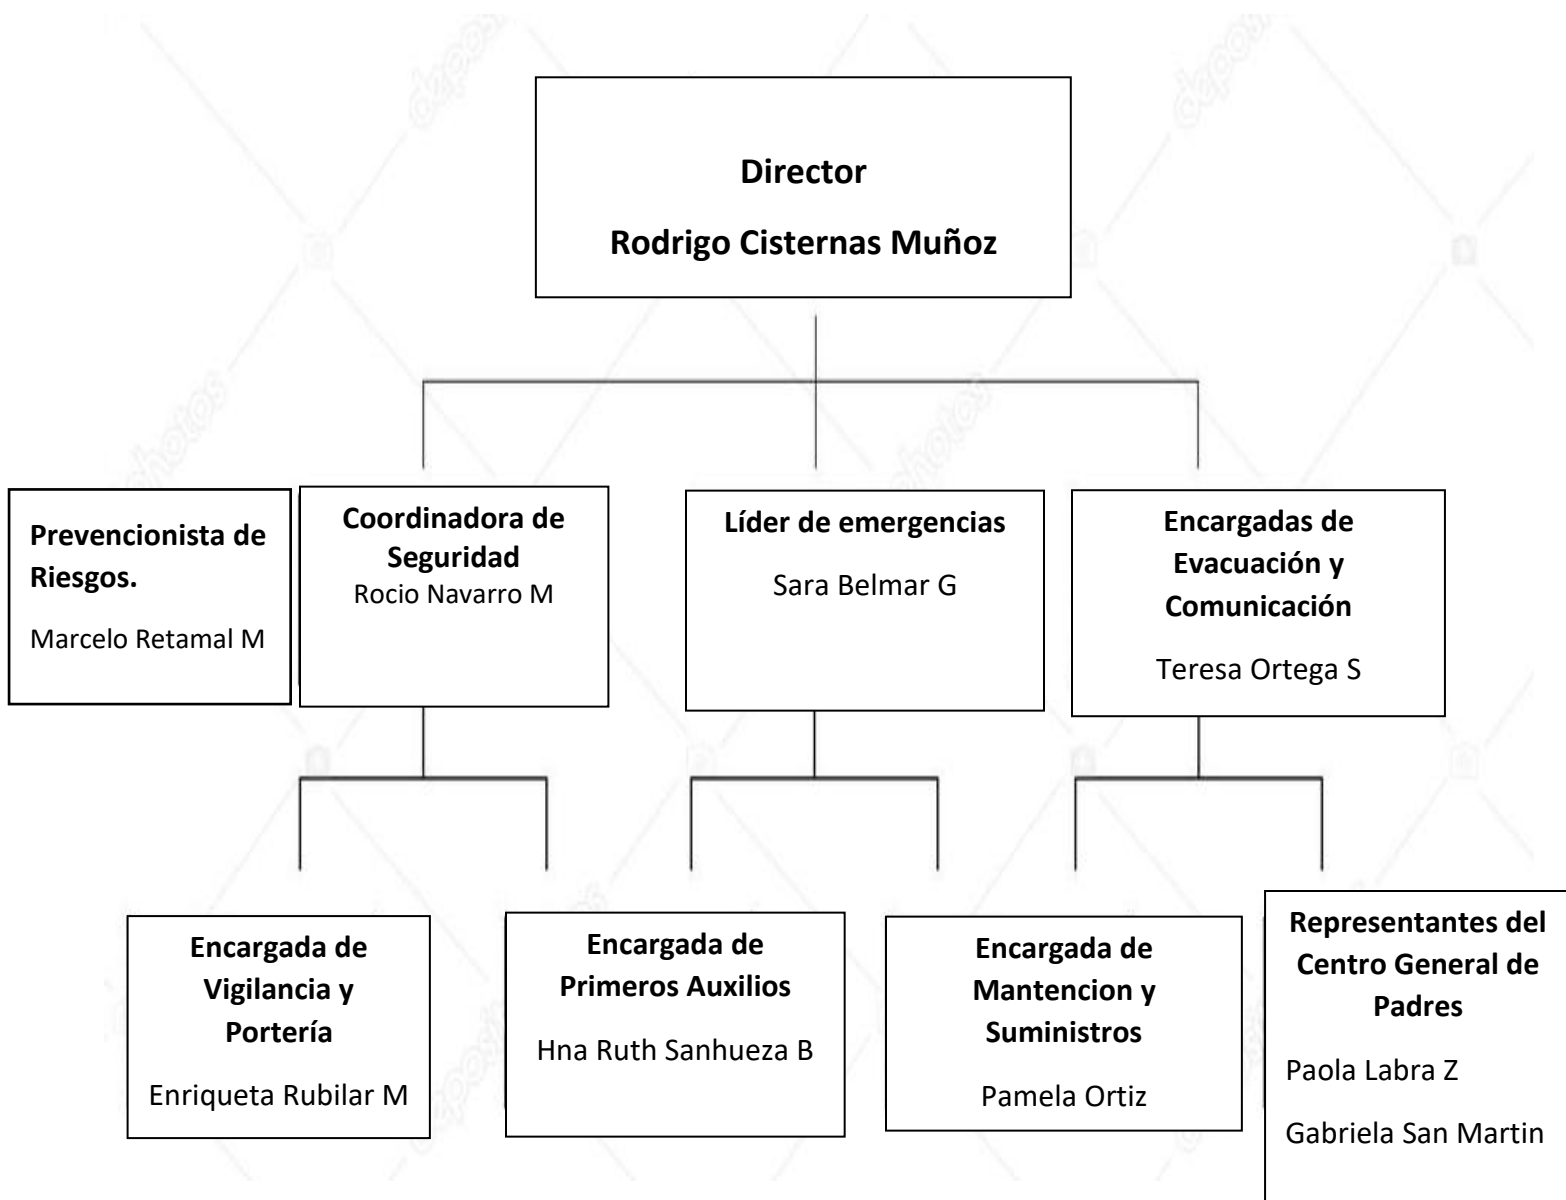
Director

Rodrigo Cisternas Muñoz

Prevencionista de Riesgos.

Marcelo Retamal M

Coordinadora de Seguridad
Rocio Navarro M

Líder de emergencias

Sara Belmar G

Encargadas de Evacuación y Comunicación

Teresa Ortega S

Encargada de Vigilancia y Portería

Enriqueta Rubilar M

Encargada de Primeros Auxilios

Hna Ruth Sanhueza B

Encargada de Mantencion y Suministros

Pamela Ortiz

Representantes del Centro General de Padres

Paola Labra Z

Gabriela San Martin